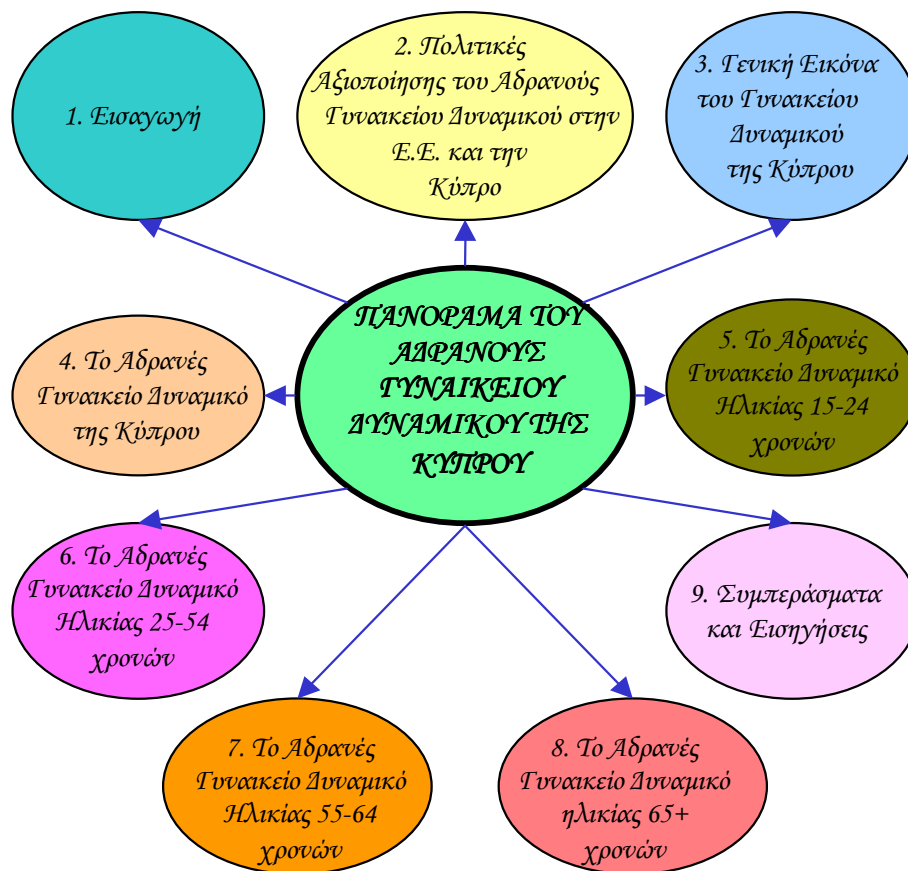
1. Εισαγωγή

2. Πολιτικές Αξιοποίησης του Αδρανούς Γυναικείου Δυναμικού στην Ε.Ε. και την Κύπρο

3. Γενική Εικόνα του Γυναικείου Δυναμικού της Κύπρου

ΠΑΝΟΡΑΜΑ ΤΟΥ ΑΔΡΑΝΟΥΣ ΓΥΝΑΙΚΕΙΟΥ ΔΥΝΑΜΙΚΟΥ ΤΗΣ ΚΥΠΡΟΥ

4. Το Αδρανές Γυναικείο Δυναμικό της Κύπρου

5. Το Αδρανές Γυναικείο Δυναμικό Ηλικίας 15-24 χρονών

6. Το Αδρανές Γυναικείο Δυναμικό Ηλικίας 25-54 χρονών

9. Συμπεράσματα και Εισηγήσεις

7. Το Αδρανές Γυναικείο Δυναμικό Ηλικίας 55-64 χρονών

8. Το Αδρανές Γυναικείο Δυναμικό ηλικίας 65+ χρονών